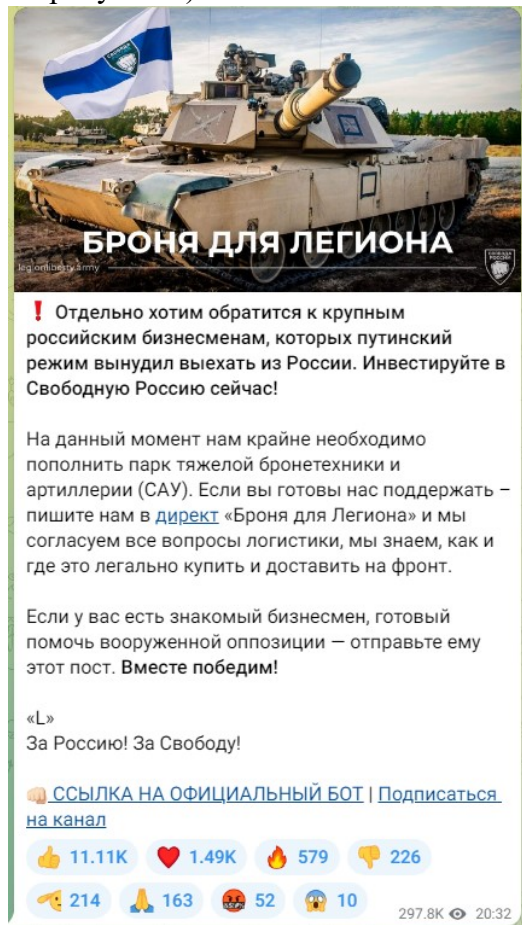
БРОНЯ ДЛЯ ЛЕГИОНА
legionliberty.army

❗ Отдельно хотим обратится к крупным российским бизнесменам, которых путинский режим вынудил выехать из России. Инвестируйте в Свободную Россию сейчас!

На данный момент нам крайне необходимо пополнить парк тяжелой бронетехники и артиллерии (САУ). Если вы готовы нас поддержать – пишите нам в директ «Броня для Легиона» и мы согласуем все вопросы логистики, мы знаем, как и где это легально купить и доставить на фронт.

Если у вас есть знакомый бизнесмен, готовый помочь вооруженной оппозиции — отправьте ему этот пост. Вместе победим!

«L»
За Россию! За Свободу!

👊 ССЫЛКА НА ОФИЦИАЛЬНЫЙ БОТ | Подписаться на канал

👍 11.11K ❤️ 1.49K 🔥 579 👎 226 214 🙏 163 🤬 52 😱 10

297.8K 20:32